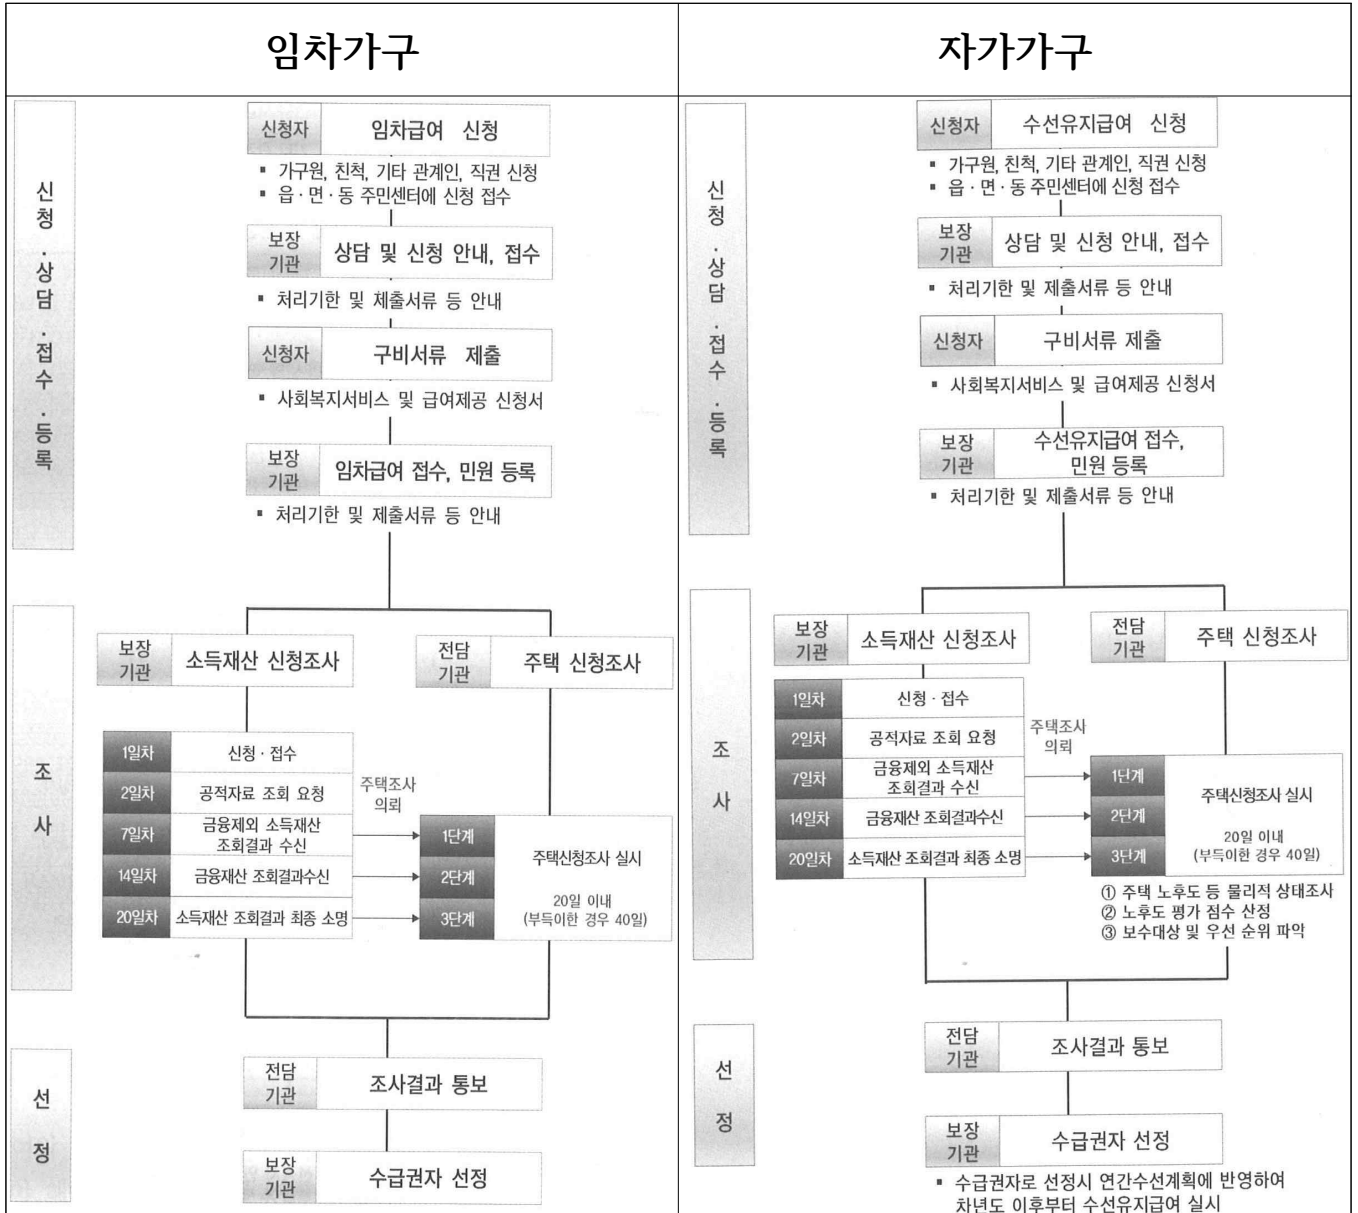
| 임차가구 | 자가가구 |
|---|---|

신청 · 상담 · 접수 · 등록

신청자 임차급여 신청
▪ 가구원, 친척, 기타 관계인, 직권 신청
▪ 읍 · 면 · 동 주민센터에 신청 접수

보장기관 상담 및 신청 안내, 접수
▪ 처리기한 및 제출서류 등 안내

신청자 구비서류 제출
▪ 사회복지서비스 및 급여제공 신청서

보장기관 임차급여 접수, 민원 등록
▪ 처리기한 및 제출서류 등 안내

조사

보장기관 소득재산 신청조사

전담기관 주택 신청조사

1일차 신청 · 접수
2일차 공적자료 조회 요청
7일차 금융제외 소득재산 조회결과 수신
14일차 금융재산 조회결과수신
20일차 소득재산 조회결과 최종 소명

주택조사 의뢰

1단계
2단계
3단계

주택신청조사 실시
20일 이내 (부득이한 경우 40일)

선정

전담기관 조사결과 통보

보장기관 수급권자 선정

신청 · 상담 · 접수 · 등록

신청자 수선유지급여 신청
▪ 가구원, 친척, 기타 관계인, 직권 신청
▪ 읍 · 면 · 동 주민센터에 신청 접수

보장기관 상담 및 신청 안내, 접수
▪ 처리기한 및 제출서류 등 안내

신청자 구비서류 제출
▪ 사회복지서비스 및 급여제공 신청서

보장기관 수선유지급여 접수, 민원 등록
▪ 처리기한 및 제출서류 등 안내

조사

보장기관 소득재산 신청조사

전담기관 주택 신청조사

1일차 신청 · 접수
2일차 공적자료 조회 요청
7일차 금융제외 소득재산 조회결과 수신
14일차 금융재산 조회결과수신
20일차 소득재산 조회결과 최종 소명

주택조사 의뢰

1단계
2단계
3단계

주택신청조사 실시
20일 이내 (부득이한 경우 40일)

① 주택 노후도 등 물리적 상태조사
② 노후도 평가 점수 산정
③ 보수대상 및 우선 순위 파악

선정

전담기관 조사결과 통보

보장기관 수급권자 선정
▪ 수급권자로 선정시 연간수선계획에 반영하여 차년도 이후부터 수선유지급여 실시